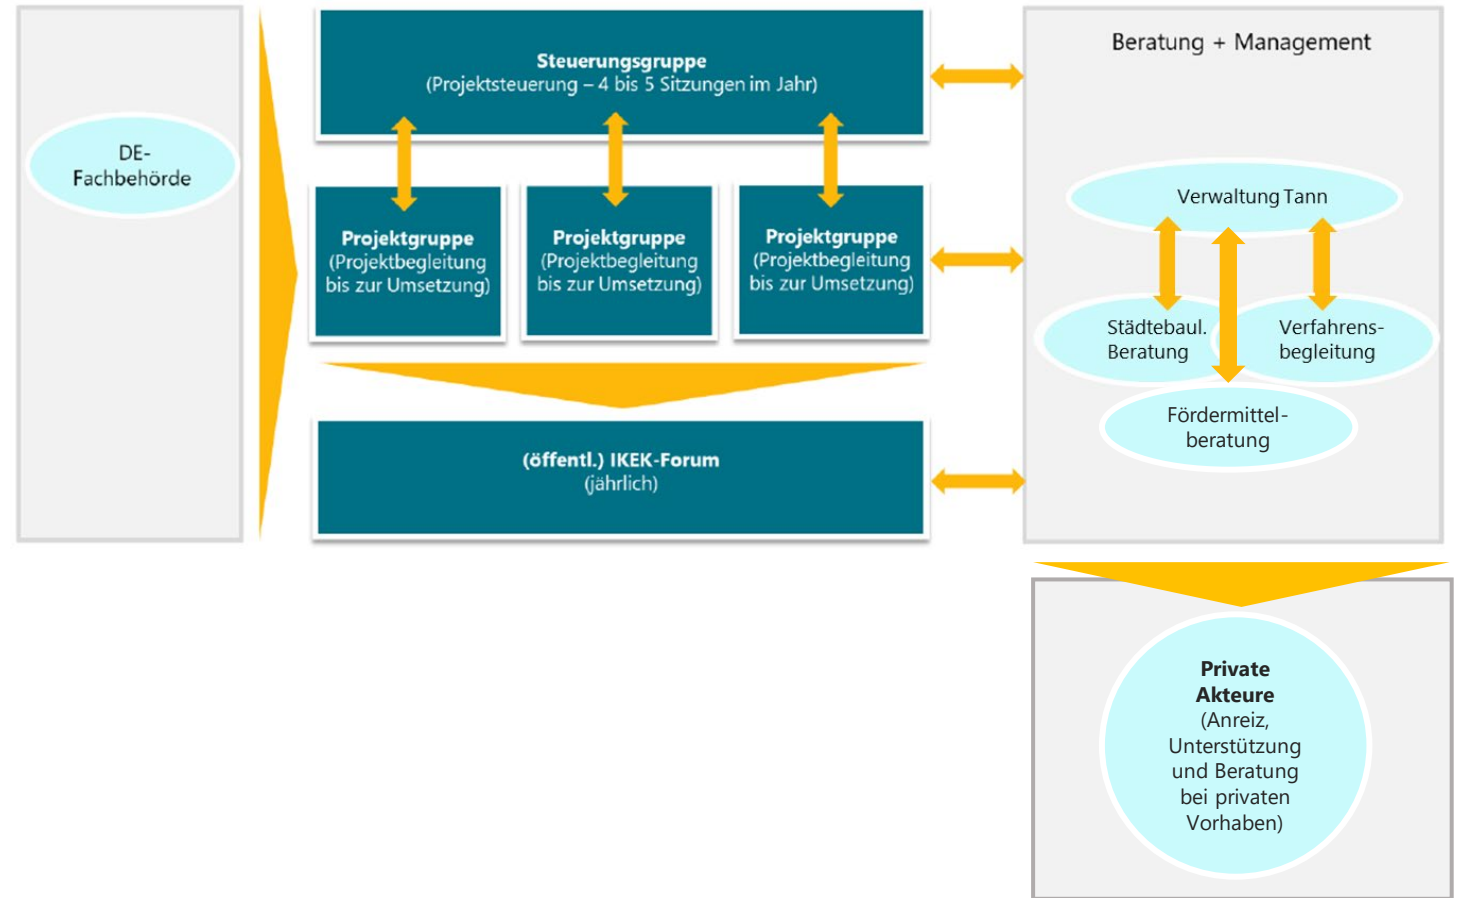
DE-Fachbehörde

Steuerungsgruppe
(Projektsteuerung – 4 bis 5 Sitzungen im Jahr)

Projektgruppe
(Projektbegleitung bis zur Umsetzung)

Projektgruppe
(Projektbegleitung bis zur Umsetzung)

Projektgruppe
(Projektbegleitung bis zur Umsetzung)

(öffentl.) IKEK-Forum
(jährlich)

Beratung + Management

Verwaltung Tann

Städtebaul. Beratung

Verfahrens-begleitung

Fördermittel-beratung

Private Akteure
(Anreiz, Unterstützung und Beratung bei privaten Vorhaben)